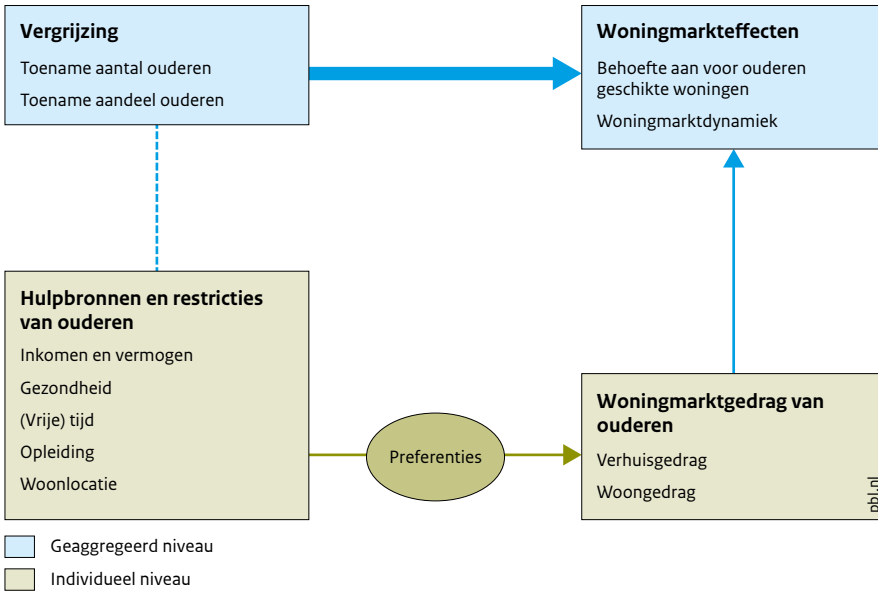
**Vergrijzing**
Toename aantal ouderen
Toename aandeel ouderen

**Woningmarkteffecten**
Behoefte aan voor ouderen geschikte woningen
Woningmarktdynamiek

**Hulpbronnen en restricties van ouderen**
Inkomen en vermogen
Gezondheid
(Vrije) tijd
Opleiding
Woonlocatie

Preferenties

**Woningmarktgedrag van ouderen**
Verhuisgedrag
Woongedrag

pbl.nl

Geaggregeerd niveau
Individueel niveau